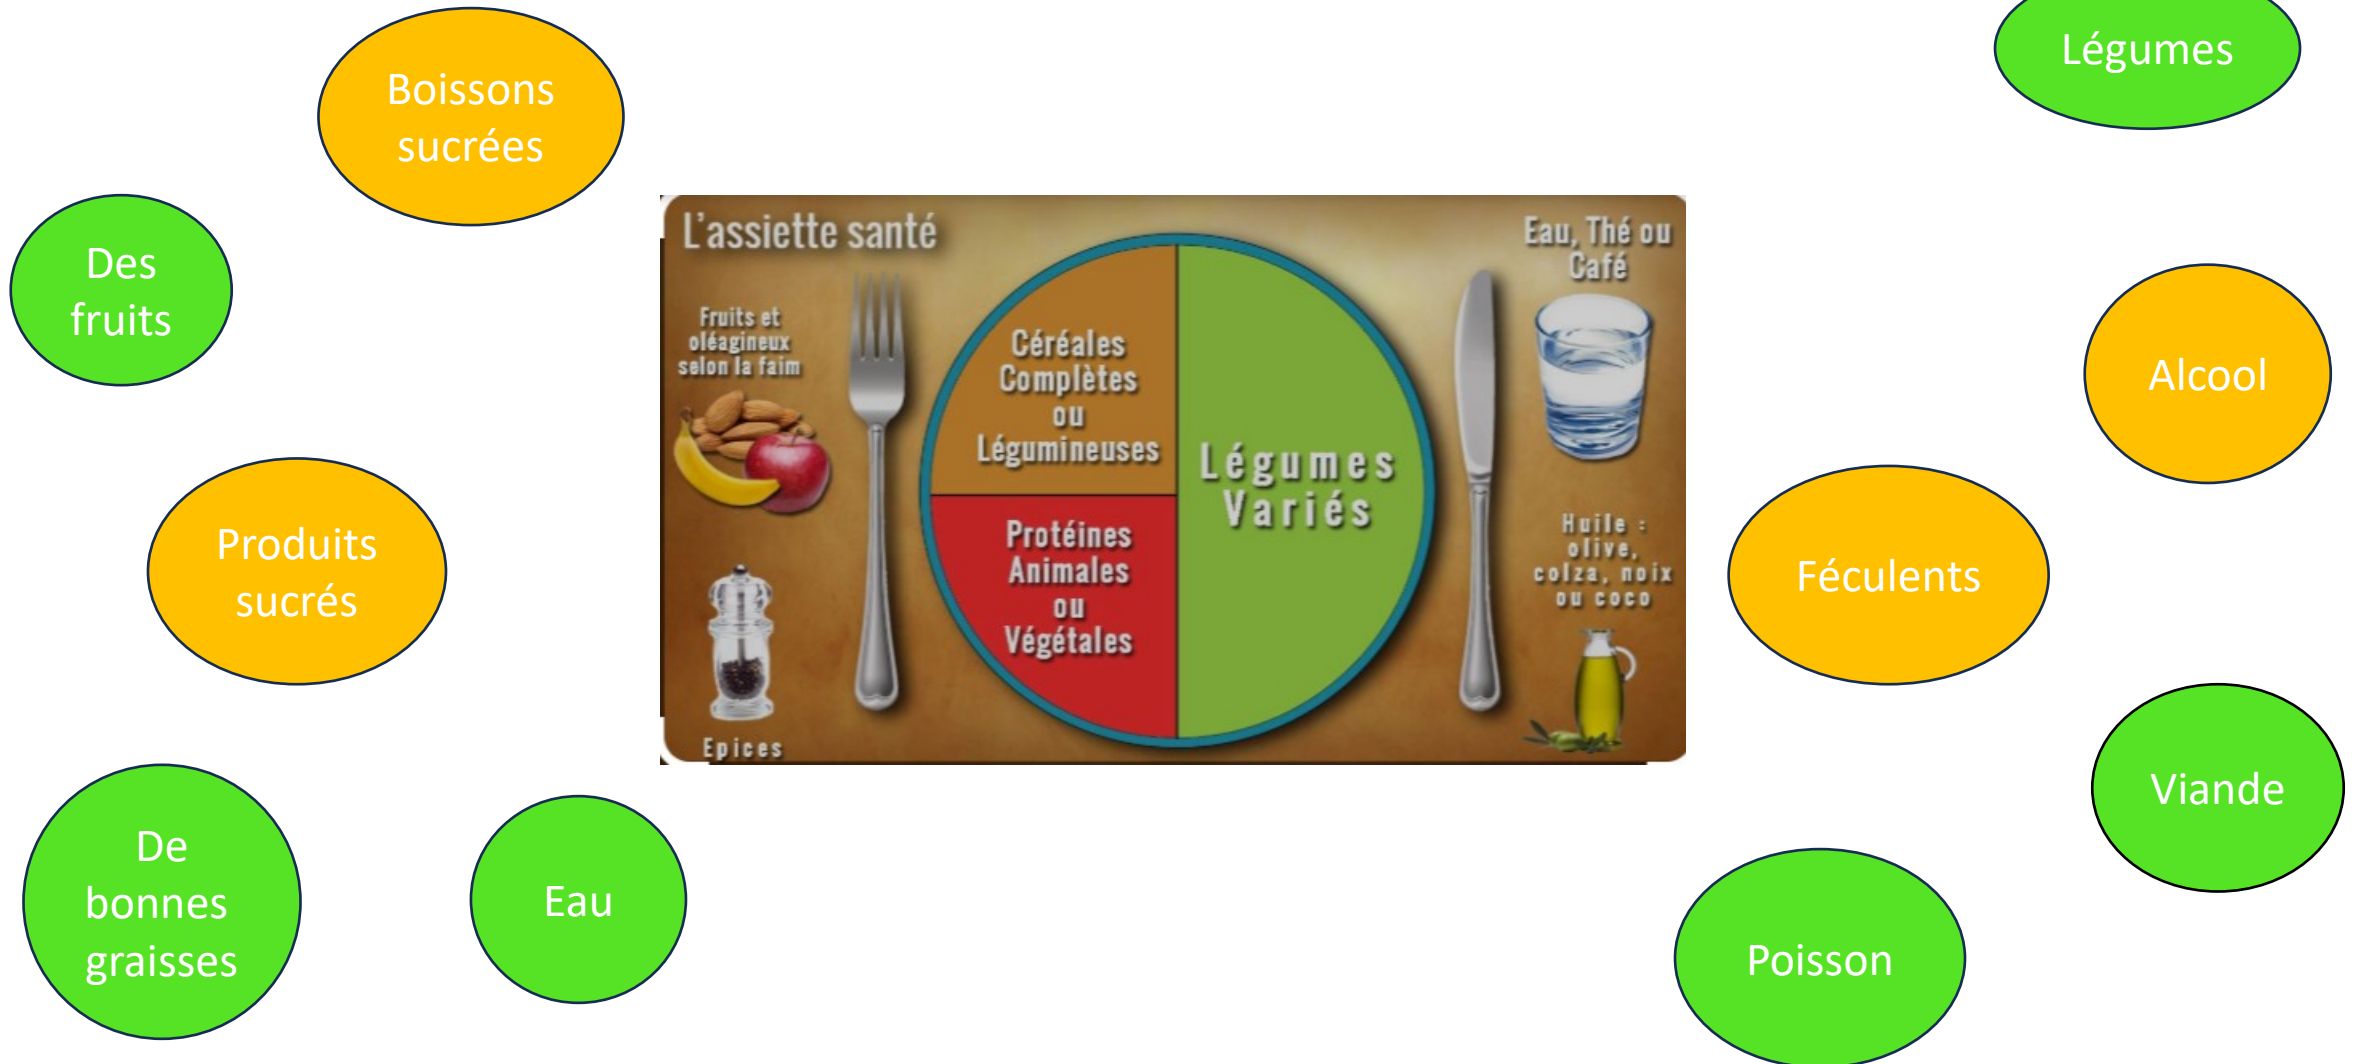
Légumes

Boissons sucrées

Des fruits

L'assiette santé

Fruits et oléagineux selon la faim

Céréales Complètes ou Légumineuses

Légumes Variés

Protéines Animales ou Végétales

Eau, Thé ou Café

Huile : olive, colza, noix ou coco

Epices

Alcool

Produits sucrés

Féculents

Viande

De bonnes graisses

Eau

Poisson